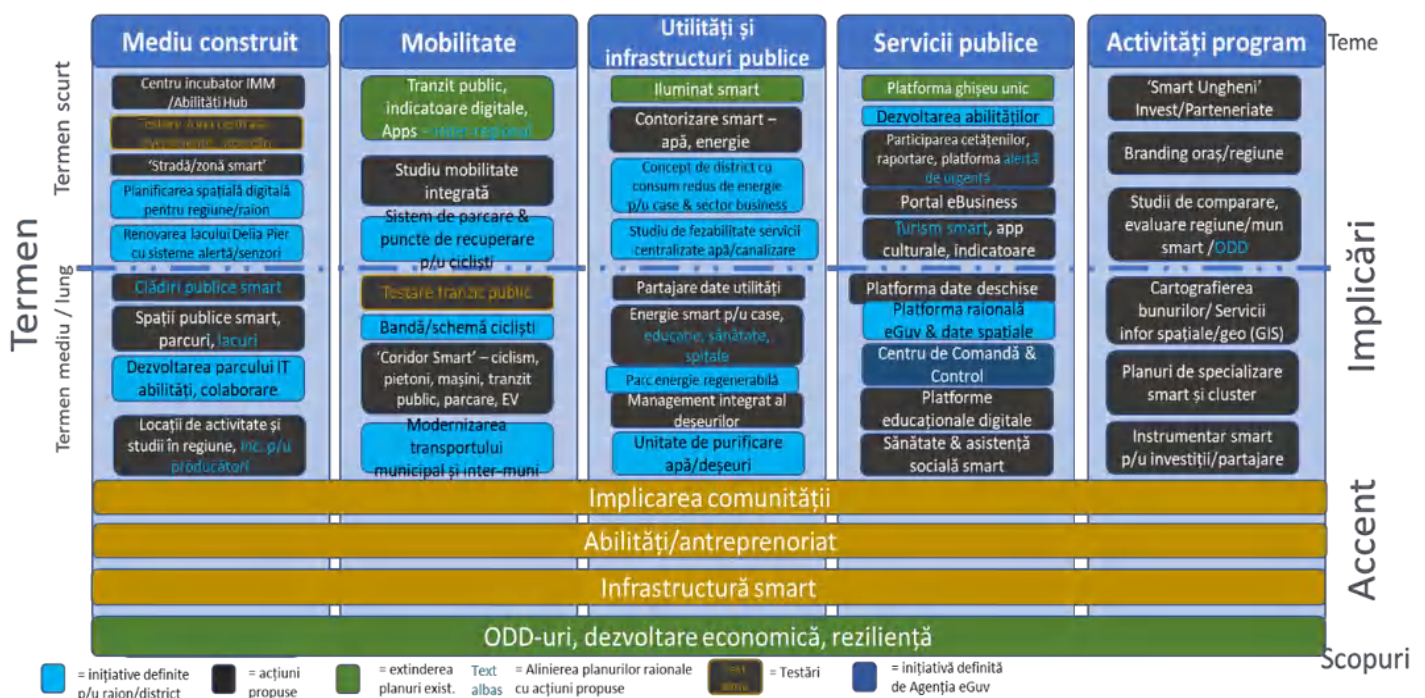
Mediu construit | Mobilitate | Utilități și infrastructuri publice | Servicii publice | Activități program | Teme

Termen

Termen scurt

Mediu construit:
Centru incubator IMM /Abilități Hub
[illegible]
'Stradă/zonă smart'
Planificarea spațială digitală pentru regiune/raion
Renovarea lacului Delia Pier cu sisteme alertă/senzori

Mobilitate:
Tranzit public, indicatoare digitale, Apps – inter-regional
Studiu mobilitate integrată
Sistem de parcare & puncte de recuperare p/u cicliști

Utilități și infrastructuri publice:
Iluminat smart
Contorizare smart – apă, energie
Concept de district cu consum redus de energie p/u case & sector business
Studiu de fezabilitate servicii centralizate apă/canalizare

Servicii publice:
Platforma ghișeu unic
Dezvoltarea abilităților
Participarea cetățenilor, raportare, platforma alertă de urgență
Portal eBusiness
Turism smart, app culturale, indicatoare

Activități program:
'Smart Ungheni' Invest/Parteneriate
Branding oraș/regiune
Studii de comparare, evaluare regiune/mun smart /ODD

Termen mediu / lung

Mediu construit:
Clădiri publice smart
Spații publice smart, parcuri, lacuri
Dezvoltarea parcului IT abilități, colaborare
Locații de activitate și studii în regiune, inc. p/u producători

Mobilitate:
Testare tranzit public
Bandă/schemă cicliști
'Coridor Smart' – ciclism, pietoni, mașini, tranzit public, parcare, EV
Modernizarea transportului municipal și inter-muni

Utilități și infrastructuri publice:
Partajare date utilități
Energie smart p/u case, educație, sănătate, spitale
Parc energie regenerabilă
Management integrat al deșeurilor
Unitate de purificare apă/deșeuri

Servicii publice:
Platforma date deschise
Platforma raională eGuv & date spațiale
Centru de Comandă & Control
Platforme educaționale digitale
Sănătate & asistență socială smart

Activități program:
Cartografierea bunurilor/ Servicii infor spațiale/geo (GIS)
Planuri de specializare smart și cluster
Instrumentar smart p/u investiții/partajare

Implicări

Implicarea comunității
Abilități/antreprenoriat
Infrastructură smart

Accent

ODD-uri, dezvoltare economică, reziliență

Scopuri

= inițiative definite p/u raion/district
= acțiuni propuse
= extinderea planuri exist.
Text albas = Alinierea planurilor raionale cu acțiuni propuse
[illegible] = Testări
= inițiativă definită de Agenția eGuv